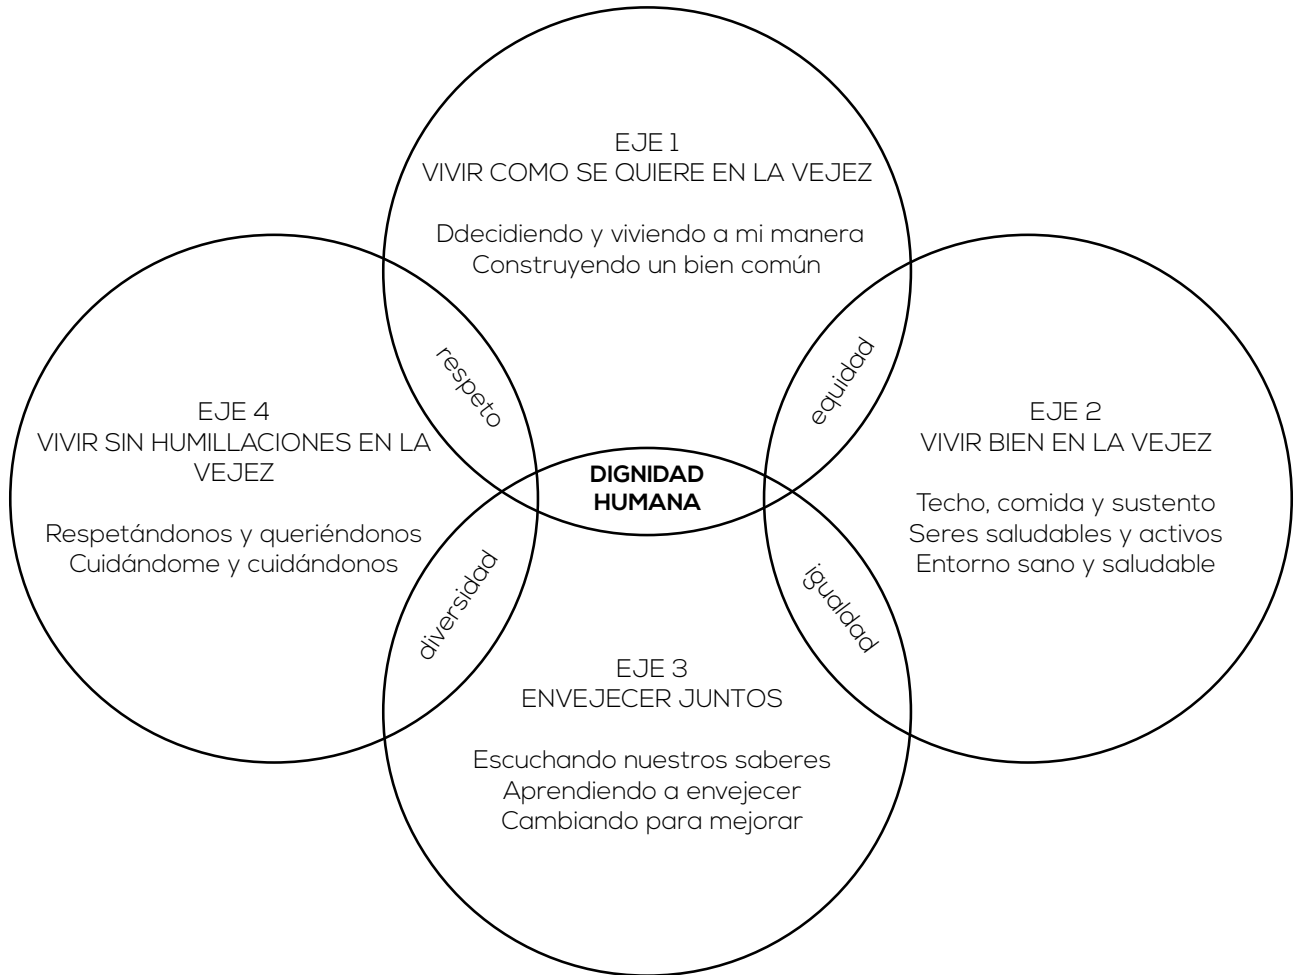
EJE 1
VIVIR COMO SE QUIERE EN LA VEJEZ

Ddecidiendo y viviendo a mi manera
Construyendo un bien común

respeto

equidad

EJE 4
VIVIR SIN HUMILLACIONES EN LA VEJEZ

Respetándonos y queriéndonos
Cuidándome y cuidándonos

DIGNIDAD HUMANA

EJE 2
VIVIR BIEN EN LA VEJEZ

Techo, comida y sustento
Seres saludables y activos
Entorno sano y saludable

diversidad

igualdad

EJE 3
ENVEJECER JUNTOS

Escuchando nuestros saberes
Aprendiendo a envejecer
Cambiando para mejorar